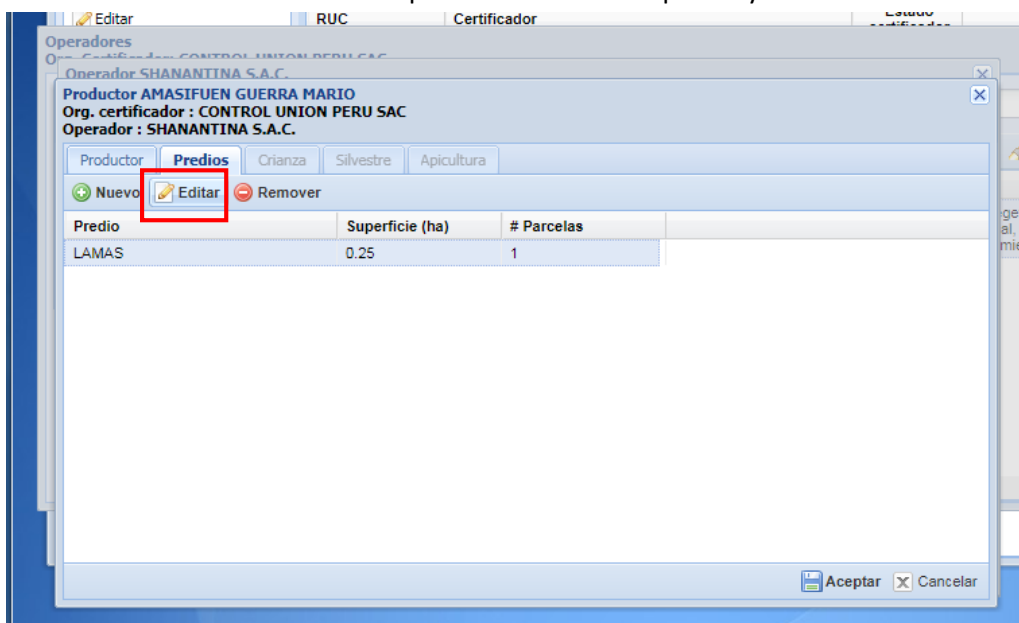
Editar
RUC
Certificador
Estado
Operadores
Operador SHANANTINA S.A.C.
Productor AMASIFUEN GUERRA MARIO
Org. certificador : CONTROL UNION PERU SAC
Operador : SHANANTINA S.A.C.

Productor
Predios
Crianza
Silvestre
Apicultura

Nuevo
Editar
Remover

| Predio | Superficie (ha) | # Parcelas |
|---|---|---|
| LAMAS | 0.25 | 1 |

Aceptar
Cancelar